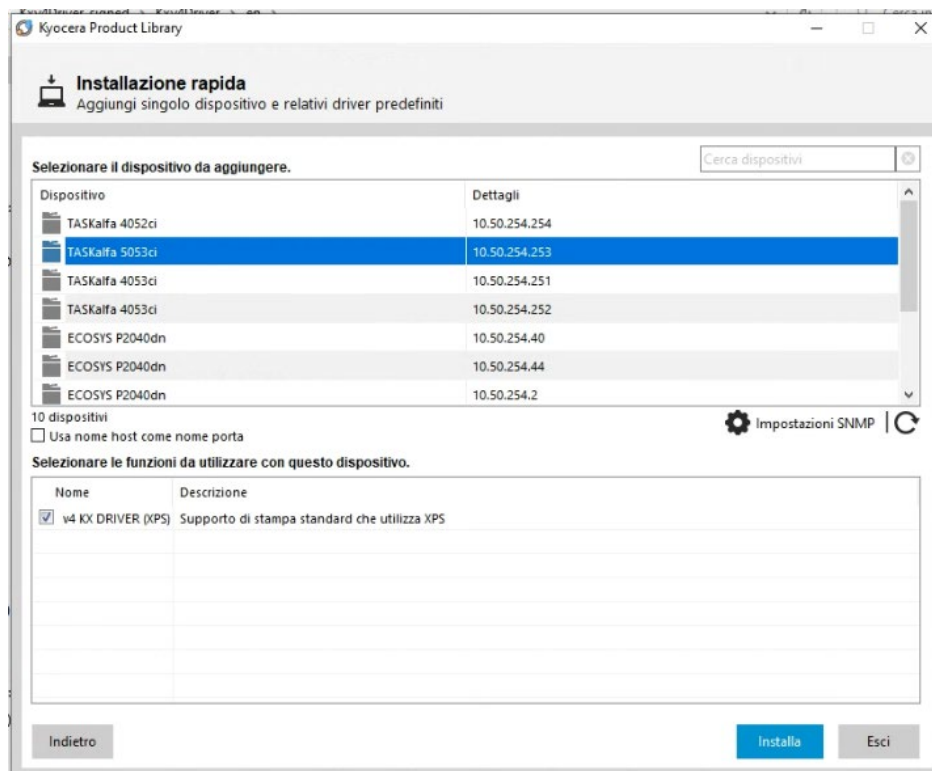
Kyocera Product Library

Installazione rapida
Aggiungi singolo dispositivo e relativi driver predefiniti

Selezionare il dispositivo da aggiungere.

Cerca dispositivi

| Dispositivo | Dettagli |
|---|---|
| TASKalfa 4052ci | 10.50.254.254 |
| TASKalfa 5053ci | 10.50.254.253 |
| TASKalfa 4053ci | 10.50.254.251 |
| TASKalfa 4053ci | 10.50.254.252 |
| ECOSYS P2040dn | 10.50.254.40 |
| ECOSYS P2040dn | 10.50.254.44 |
| ECOSYS P2040dn | 10.50.254.2 |

10 dispositivi
Usa nome host come nome porta

Impostazioni SNMP

Selezionare le funzioni da utilizzare con questo dispositivo.

| Nome | Descrizione |
|---|---|
| v4 KX DRIVER (XPS) | Supporto di stampa standard che utilizza XPS |

Indietro

Installa

Esci